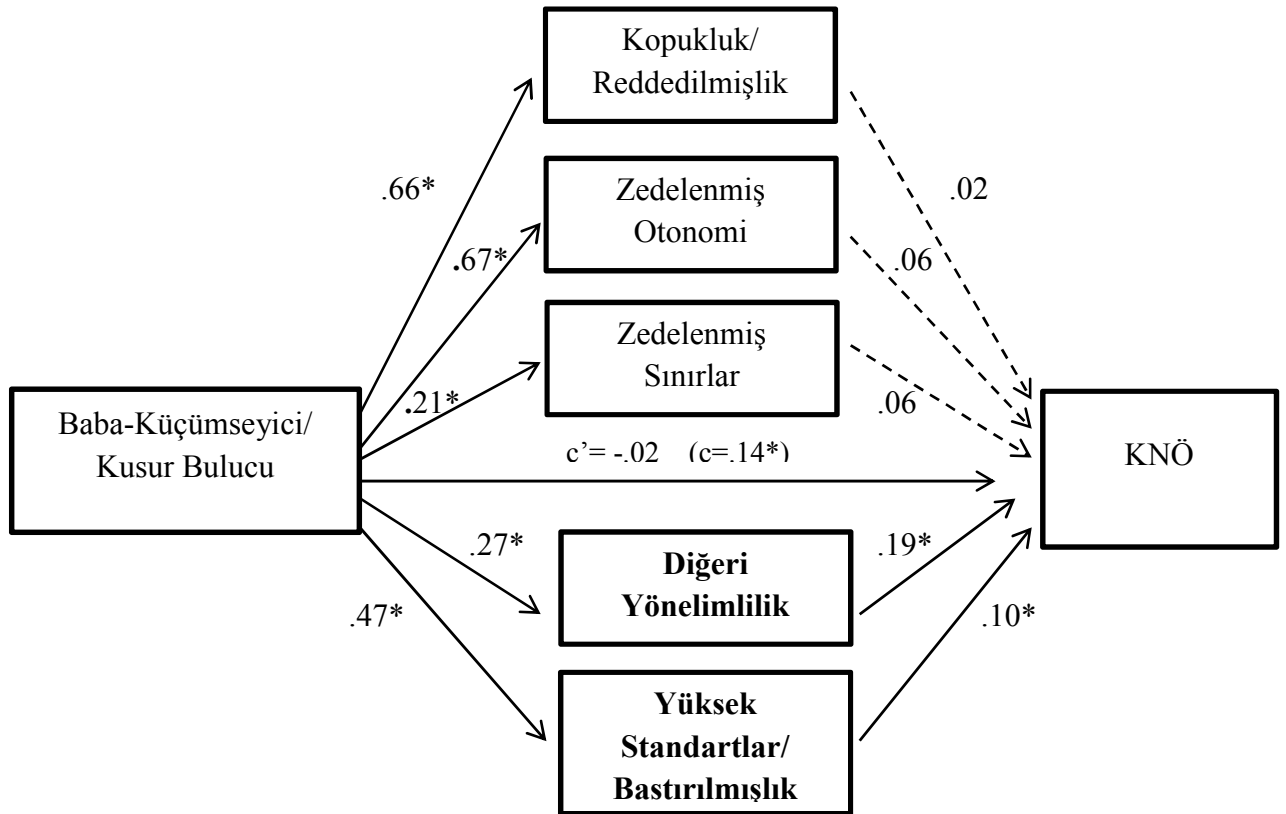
Kopukluk/ Reddedilmişlik

.66*

Zedelenmiş Otonomi

.02

.67*

.06

Zedelenmiş Sınırlar

Baba-Küçümseyici/ Kusur Bulucu

.21*

.06

c'= -.02 (c=.14*)

KNÖ

.27*

Diğeri Yönelimlilik

.19*

.47*

.10*

Yüksek Standartlar/ Bastırılmışlık